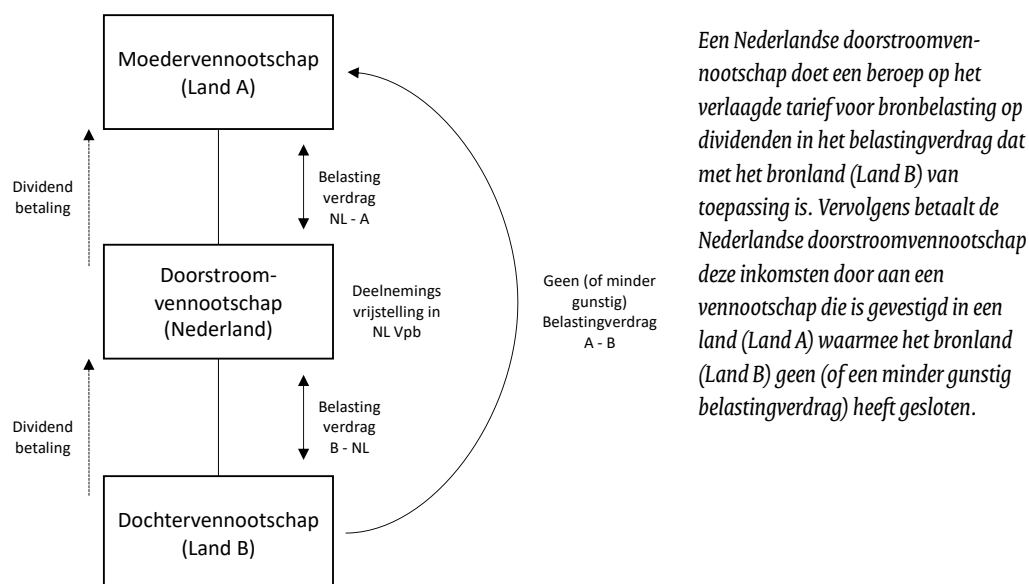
Moedervennootschap
(Land A)

Dividend betaling

Belasting verdrag NL - A

Doorstroom-vennootschap
(Nederland)

Deelnemings vrijstelling in NL Vpb

Geen (of minder gunstig) Belastingverdrag A - B

Dividend betaling

Belasting verdrag B - NL

Dochtervennootschap
(Land B)

Een Nederlandse doorstroomvennootschap doet een beroep op het verlaagde tarief voor bronbelasting op dividenden in het belastingverdrag dat met het bronland (Land B) van toepassing is. Vervolgens betaalt de Nederlandse doorstroomvennootschap deze inkomsten door aan een vennootschap die is gevestigd in een land (Land A) waarmee het bronland (Land B) geen (of een minder gunstig belastingverdrag) heeft gesloten.